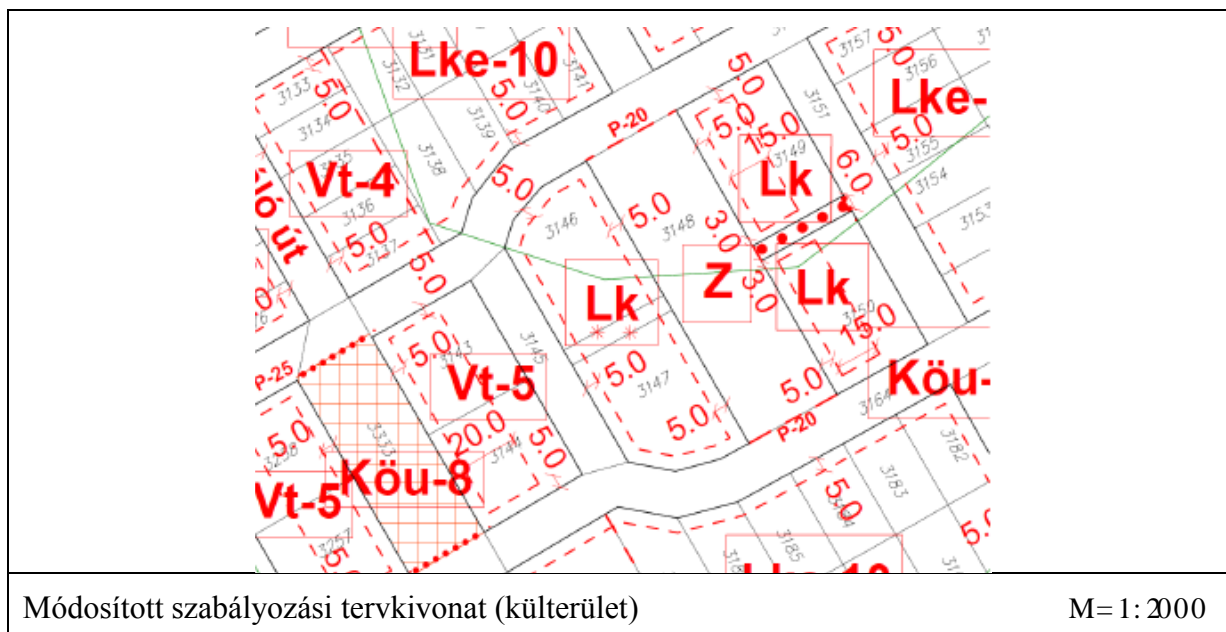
Lke-10
3133
3132
3140
3141
3157
3156
Lke-
5.0
5.0
3134
5.0
3139
P-20
5.0
15.0
3151
5.0
3155
3135
Vt-4
3138
3149
Lk
6.0
3154
ló út
3136
5.0
5.0
3146
5.0
3148
3.0
5.0
3137
3153
5.0
Z
Lk
Lk
3.0
3150
3145
15.0
P-25
5.0
3143
Vt-5
5.0
3147
5.0
Köu-
3164
P-20
5.0
3333
20.0
5.0
5.0
3182
3144
Vt-5
Köu-8
3183
5.0
3184
3257
5.0
3185
5.0
Módosított szabályozási tervkivonat (külterület)
M= 1: 2000